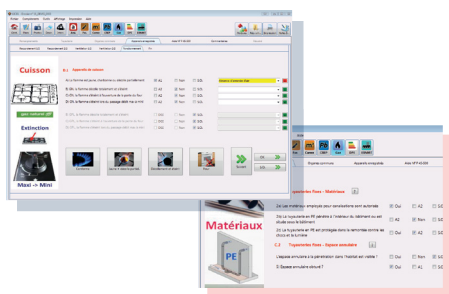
Cuisson

gaz naturel

Extinction

Maxi -> Mini

6.1 Appareils de cuisson

a) La flamme est pure, d'extinction et stable en particulier ☐ A1 ☐ Non ☐ SO

b) Oui, la flamme réagit rapidement en débit ☐ A1 ☐ Non ☐ SO

c) Oui, la flamme s'éteint à l'ouverture de la porte du four ☐ A1 ☐ Non ☐ SO

d) Oui, la flamme s'éteint lors du passage débit max à mini ☐ A1 ☐ Non ☐ SO

OK

Matériaux

PE

Tuyauteries fixes - Matériaux

Les matériaux employés pour canalisations sont autorisés ☐ Oui ☐ A1 ☐ SO

La tuyauterie en PE pénètre à l'intérieur du bâtiment ou est située sous le bâtiment ☐ A2 ☐ Non ☐ SO

La tuyauterie en PE est protégée dans la remontée comme de l'ouvrage ☐ A1 ☐ A2 ☐ SO

C.2 Tuyauteries fixes - Espace annulaire

L'espace annulaire à la pénétration dans l'habitat est visible ? ☐ Oui ☐ A2 ☐ SO

Espace annulaire obturé ? ☐ Oui ☐ A1 ☐ SO